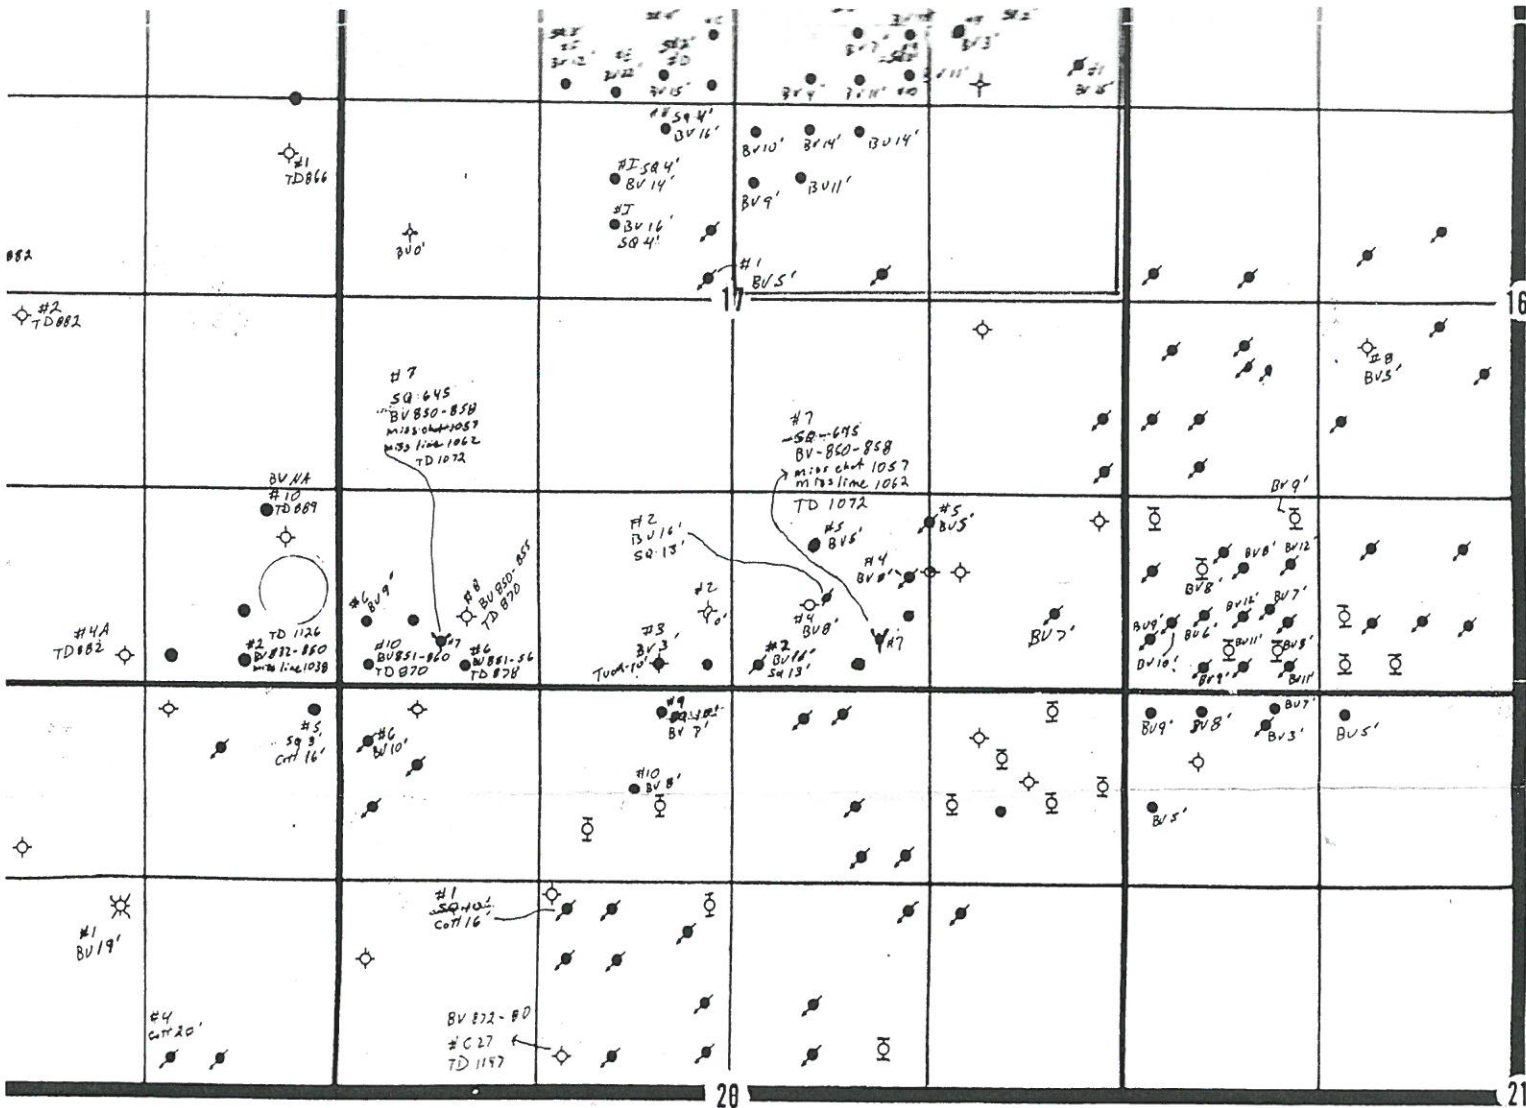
#1 SQ 4' BV 16'

BV10' BV14' BV14'

#I SQ 4' BV 14'

BV9' BV11'

#J BV 16' SQ 4'

#1 TD866

882

BV0'

#1 BV5'

17

16

#2 TD882

#8 BV5'

#7 SQ 645 BV 850-858 miss chat 1057 miss lime 1062 TD 1072

#7 SQ 645 BV-850-858 miss chat 1057 miss lime 1062 TD 1072

BV NA #10 TD 869

BV9'

#5 BV5'

#2 BV16' SQ 13'

#5 BV6'

#4 BV6'

BV8' BV12'

BV8'

#6 BV9'

#8 BV 850-855 TD 870

#2 0'

BV9' BV6' BV12' BV7'

BV7'

#4A TD882

#2 TD 1126 BV832-850 miss lime 1038

#10 BV851-860 TD 870

#7

#6 BV851-56 TD 878

#3 BV3 TUA-10'

#4 BV8'

#2 BV16' SQ 13'

#7

BV10' BV11' BV8' BV9' BV11'

#5 SQ 3' Cott 16'

#6 BV10'

#9 BV 7'

BV9' BV8' BV7' BV3'

BV5'

#10 BV 8'

BV5'

#1 BV19'

#1 SQ 402 Cott 16'

#4 Cott 20'

BV 872-80 #C 27 TD 1197

20

21